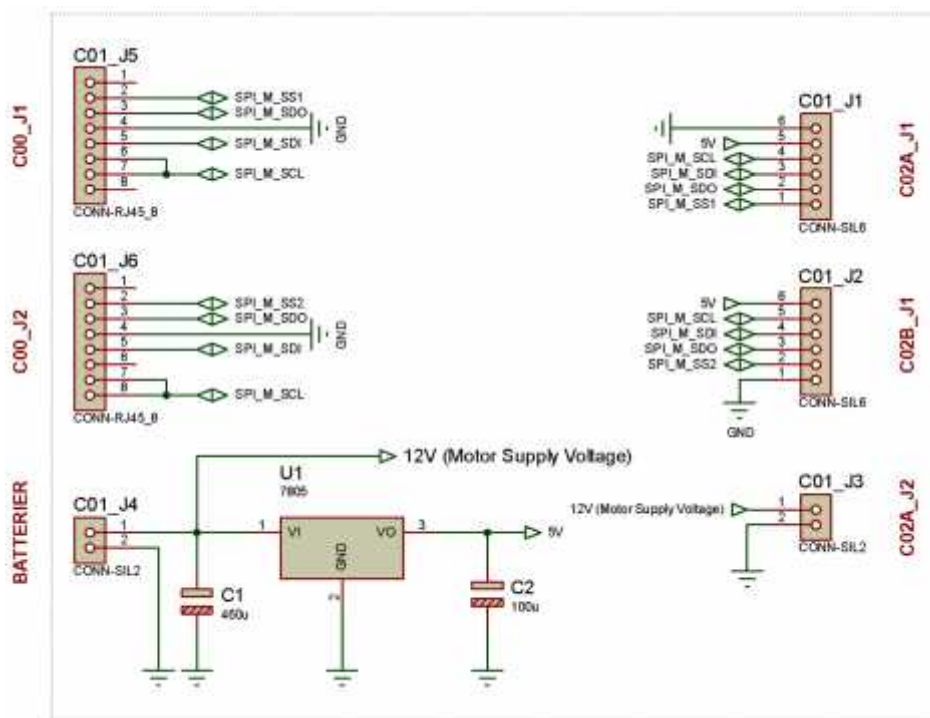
C00_J1

C01_J5
1
2
3
4
5
6
7
8
SPI_M_SS1
SPI_M_SDO
GND
SPI_M_SDI
SPI_M_SCL
CONN-RJ45_8

C01_J1
6
5
4
3
2
1
5V
SPI_M_SCL
SPI_M_SDI
SPI_M_SDO
SPI_M_SS1
CONN-SIL6

C02A_J1

C00_J2

C01_J6
1
2
3
4
5
6
7
8
SPI_M_SS2
SPI_M_SDO
GND
SPI_M_SDI
SPI_M_SCL
CONN-RJ45_8

C01_J2
6
5
4
3
2
1
5V
SPI_M_SCL
SPI_M_SDI
SPI_M_SDO
SPI_M_SS2
CONN-SIL6
GND

C02B_J1

BATTERIER

12V (Motor Supply Voltage)
U1
7805
C01_J4
1
2
CONN-SIL2
1
VI
GND
2
VO
3
5V
C1
450u
C2
100u

12V (Motor Supply Voltage)
C01_J3
1
2
CONN-SIL2

C02A_J2